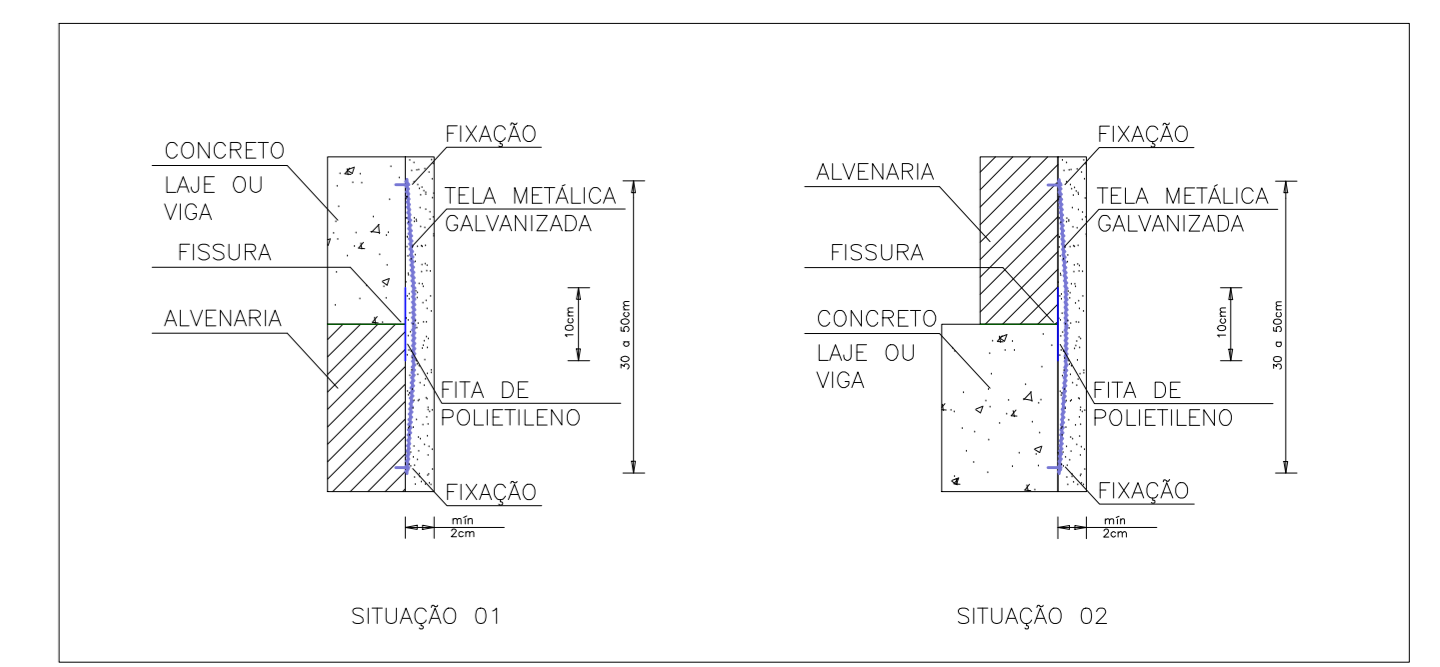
CONCRETO
LAJE OU VIGA
FIXAÇÃO
TELA METÁLICA GALVANIZADA
FISSURA
ALVENARIA
10cm
30 a 50cm
FITA DE POLIETILENO
FIXAÇÃO
mín 2cm

SITUAÇÃO 01

FIXAÇÃO
ALVENARIA
TELA METÁLICA GALVANIZADA
FISSURA
CONCRETO
LAJE OU VIGA
10cm
30 a 50cm
FITA DE POLIETILENO
FIXAÇÃO
mín 2cm

SITUAÇÃO 02